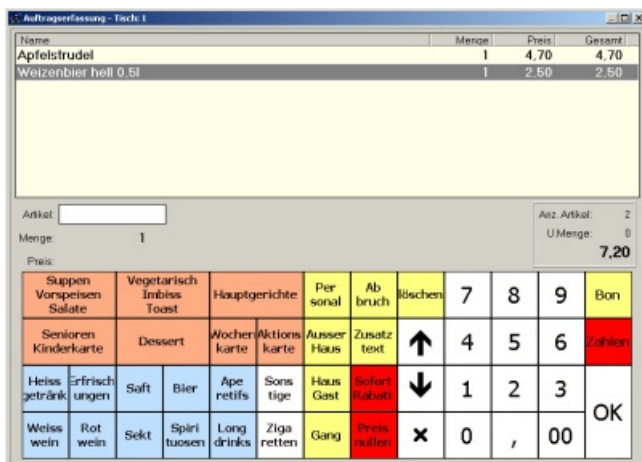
Auftragserfassung - Tisch: 1

| Name | Menge | Preis | Gesamt |
|---|---|---|---|
| Apfelstrudel | 1 | 4,70 | 4,70 |
| Weizenbier hell 0,5l | 1 | 2,50 | 2,50 |

Artikel:
Menge: 1
Preis:

Anz. Artikel: 2
U.Menge: 0
7,20

| Suppen Vorspeisen Salate | Vegetarisch Imbiss Toast | Hauptgerichte | Per sonal | Ab bruch | löschen | 7 | 8 | 9 | Bon |
|---|---|---|---|---|---|---|---|---|---|
| Senioren Kinderkarte | Dessert | Wochen karte / Aktions karte | Ausser Haus | Zusatz text | ↑ | 4 | 5 | 6 | Zahlen |
| Heiss getränk / Erfrisch ungen / Saft / Bier | Ape retifs / Sons tige | | Haus Gast | Sofort Rabatt | ↓ | 1 | 2 | 3 | OK |
| Weiss wein / Rot wein / Sekt / Spiri tuosen | Long drinks / Ziga retten | | Gang | Preis nullen | × | 0 | , | 00 | |